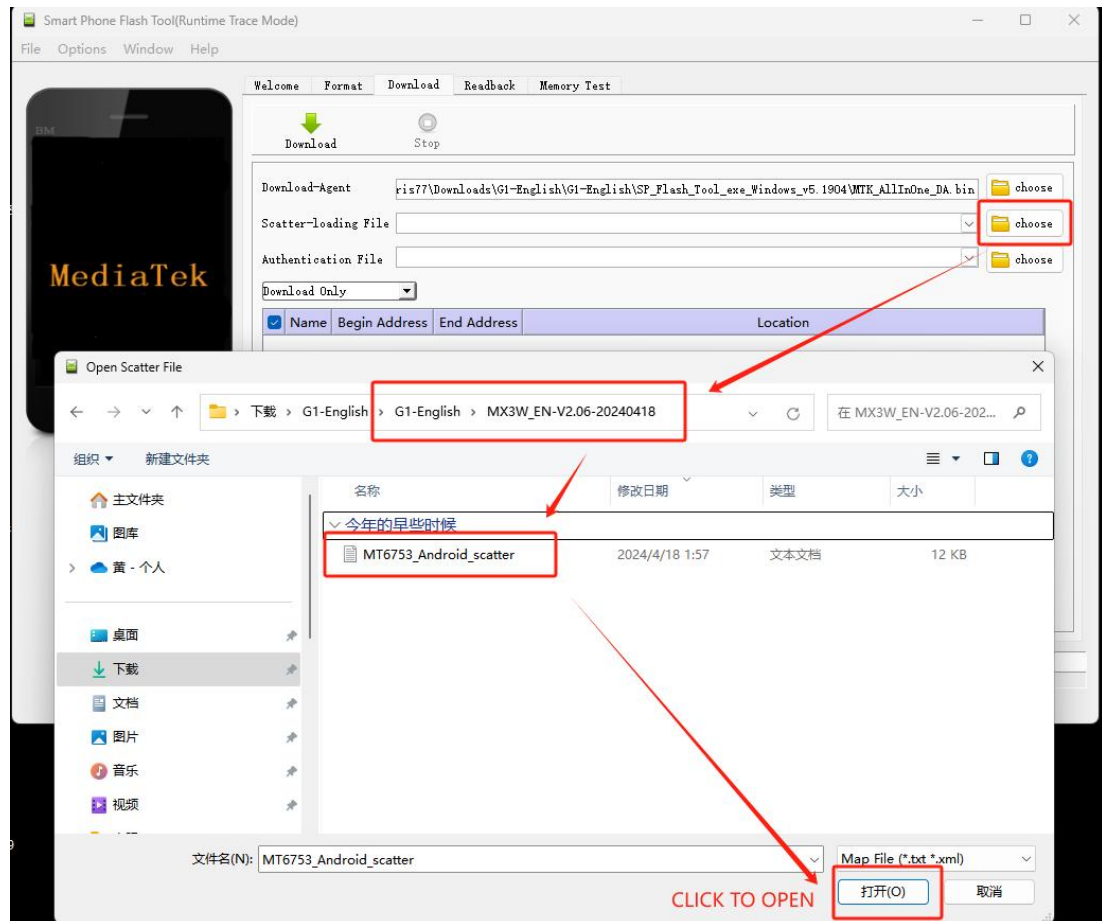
Smart Phone Flash Tool(Runtime Trace Mode)

File Options Window Help

BM

MediaTek

Welcome Format Download Readback Memory Test

Download Stop

Download-Agent ris77\Downloads\G1-English\G1-English\SP_Flash_Tool_exe_Windows_v5.1904\MTK_AllInOne_DA.bin choose

Scatter-loading File choose

Authentication File choose

Download Only

| Name | Begin Address | End Address | Location |
|---|---|---|---|

Open Scatter File

下载 › G1-English › G1-English › MX3W_EN-V2.06-20240418

在 MX3W_EN-V2.06-202...

组织 ▾ 新建文件夹

主文件夹
图库
黄 - 个人
桌面
下载
文档
图片
音乐
视频

| 名称 | 修改日期 | 类型 | 大小 |
|---|---|---|---|
| 今年的早些时候 | | | |
| MT6753_Android_scatter | 2024/4/18 1:57 | 文本文档 | 12 KB |

文件名(N): MT6753_Android_scatter

Map File (*.txt *.xml)

CLICK TO OPEN

打开(O)

取消